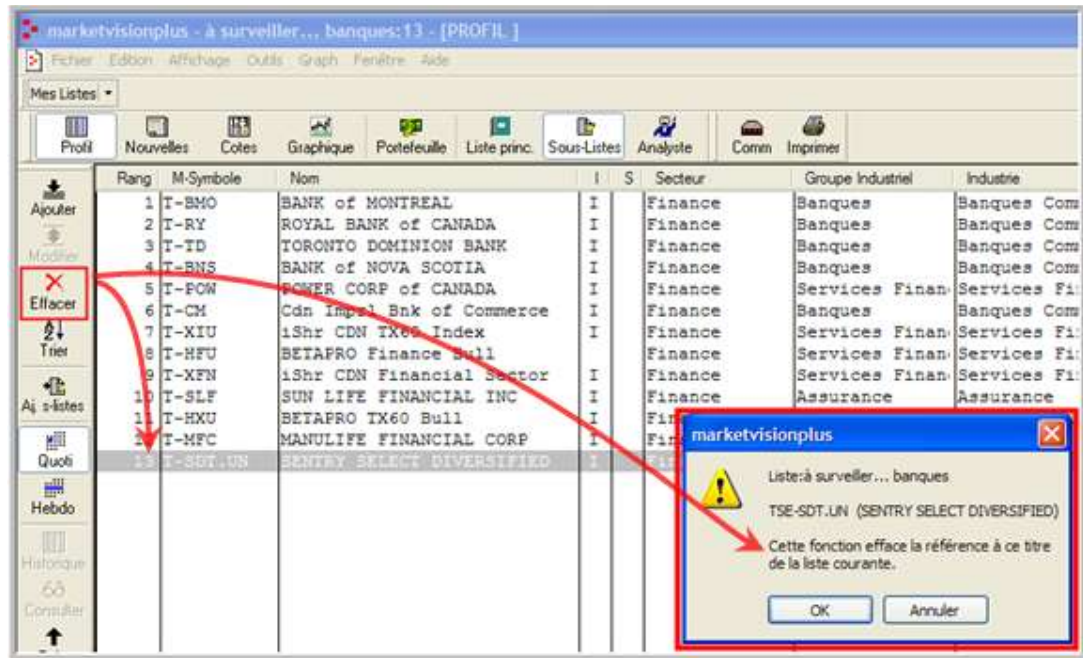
marketvisionplus - à surveiller... banques:13 - [PROFIL]

Fichier Edition Affichage Outils Graph Fenêtre Aide

Mes Listes

Profil Nouvelles Cotes Graphique Portefeuille Liste princ. Sous-Listes Analyste Comm Imprimer

Ajouter
Modifier
Effacer
Trier
Aj. s-listes
Quoti
Hebdo
Historique
Consulter

| Rang | M-Symbole | Nom | I | S | Secteur | Groupe Industriel | Industrie |
|---|---|---|---|---|---|---|---|
| 1 | T-BMO | BANK of MONTREAL | I | | Finance | Banques | Banques Com |
| 2 | T-RY | ROYAL BANK of CANADA | I | | Finance | Banques | Banques Com |
| 3 | T-TD | TORONTO DOMINION BANK | I | | Finance | Banques | Banques Com |
| 4 | T-BNS | BANK of NOVA SCOTIA | I | | Finance | Banques | Banques Com |
| 5 | T-POW | POWER CORP of CANADA | I | | Finance | Services Finan | Services Fi |
| 6 | T-CM | Cdn Impl Bnk of Commerce | I | | Finance | Banques | Banques Com |
| 7 | T-XIU | iShr CDN TX60 Index | I | | Finance | Services Finan | Services Fi |
| 8 | T-HFU | BETAPRO Finance Bull | | | Finance | Services Finan | Services Fi |
| 9 | T-XFN | iShr CDN Financial Sector | I | | Finance | Services Finan | Services Fi |
| 10 | T-SLF | SUN LIFE FINANCIAL INC | I | | Finance | Assurance | Assurance |
| 11 | T-HXU | BETAPRO TX60 Bull | I | | Fi | | |
| 12 | T-MFC | MANULIFE FINANCIAL CORP | I | | Fi | | |
| 13 | T-SDT.UN | SENTRY SELECT DIVERSIFIED | I | | | | |

marketvisionplus

Liste:à surveiller... banques

TSE-SDT.UN (SENTRY SELECT DIVERSIFIED)

Cette fonction efface la référence à ce titre de la liste courante.

OK Annuler